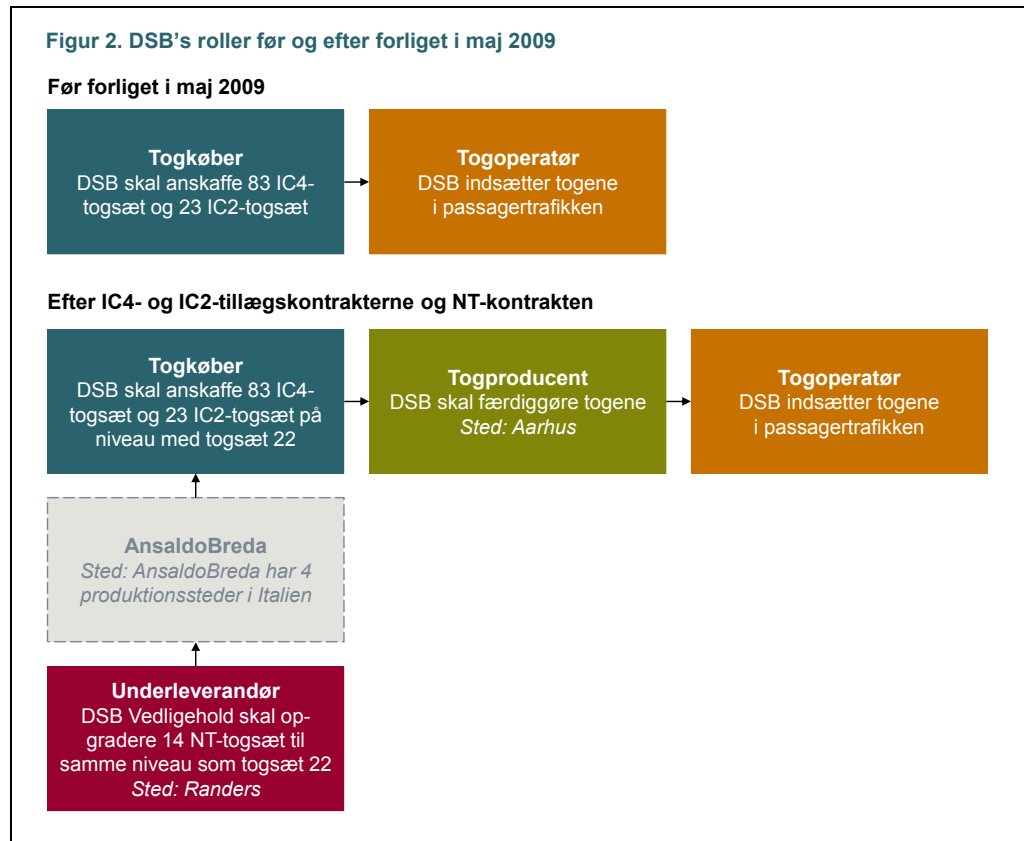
Figur 2. DSB's roller før og efter forliget i maj 2009

Før forliget i maj 2009

Togkøber
DSB skal anskaffe 83 IC4-togsæt og 23 IC2-togsæt

Togoperatør
DSB indsætter togene i passagertrafikken

Efter IC4- og IC2-tillægskontrakterne og NT-kontrakten

Togkøber
DSB skal anskaffe 83 IC4-togsæt og 23 IC2-togsæt på niveau med togsæt 22

Togproducent
DSB skal færdiggøre togene
Sted: Aarhus

Togoperatør
DSB indsætter togene i passagertrafikken

AnsaldoBreda
Sted: AnsaldoBreda har 4 produktionssteder i Italien

Underleverandør
DSB Vedligehold skal opgradere 14 NT-togsæt til samme niveau som togsæt 22
Sted: Randers